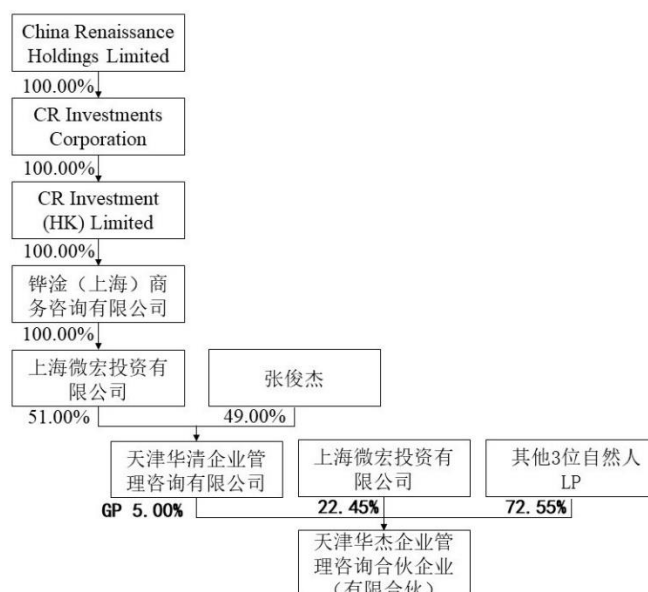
China Renaissance Holdings Limited

100.00%

CR Investments Corporation

100.00%

CR Investment (HK) Limited

100.00%

铧淦（上海）商务咨询有限公司

100.00%

上海微宏投资有限公司

张俊杰

51.00%

49.00%

天津华清企业管理咨询有限公司

上海微宏投资有限公司

其他3位自然人 LP

GP 5.00%

22.45%

72.55%

天津华杰企业管理咨询合伙企业 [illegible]